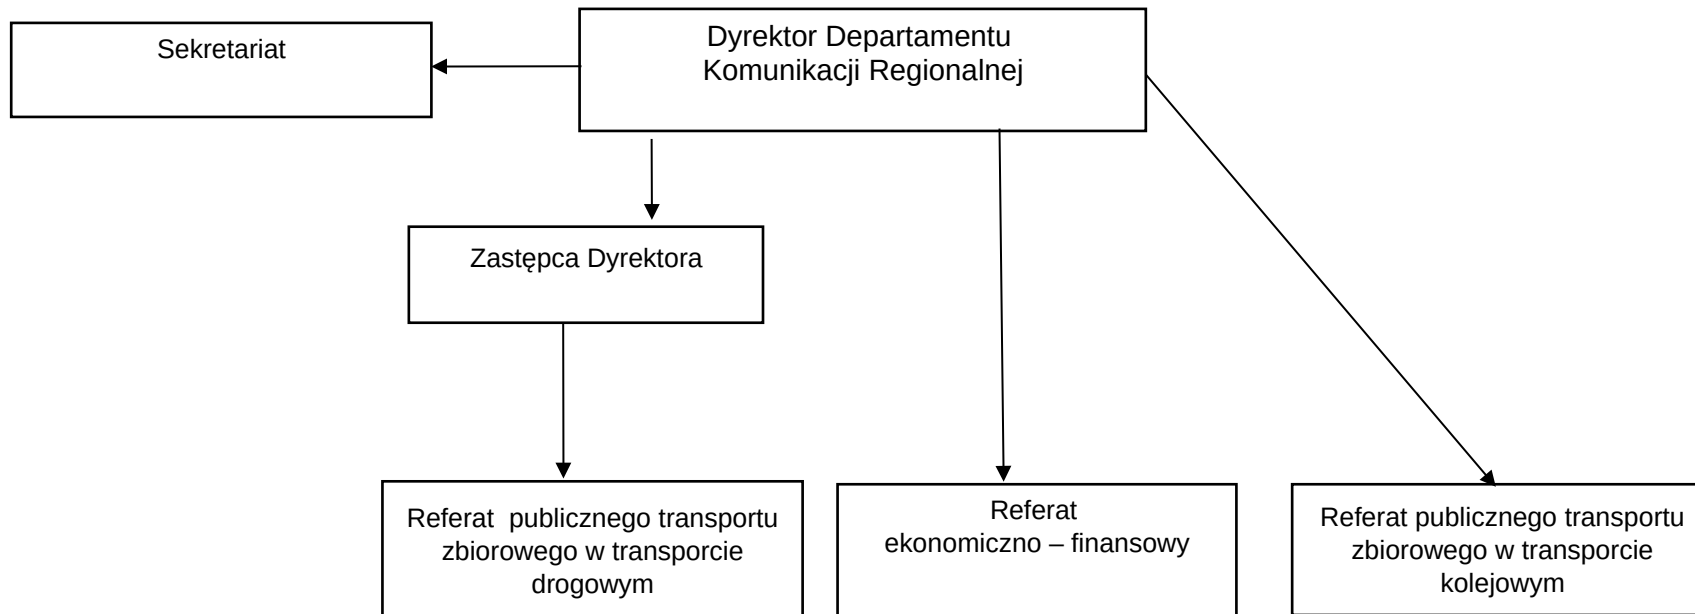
Dyrektor Departamentu Komunikacji Regionalnej

Sekretariat

Zastępca Dyrektora

Referat publicznego transportu zbiorowego w transporcie drogowym

Referat ekonomiczno – finansowy

Referat publicznego transportu zbiorowego w transporcie kolejowym